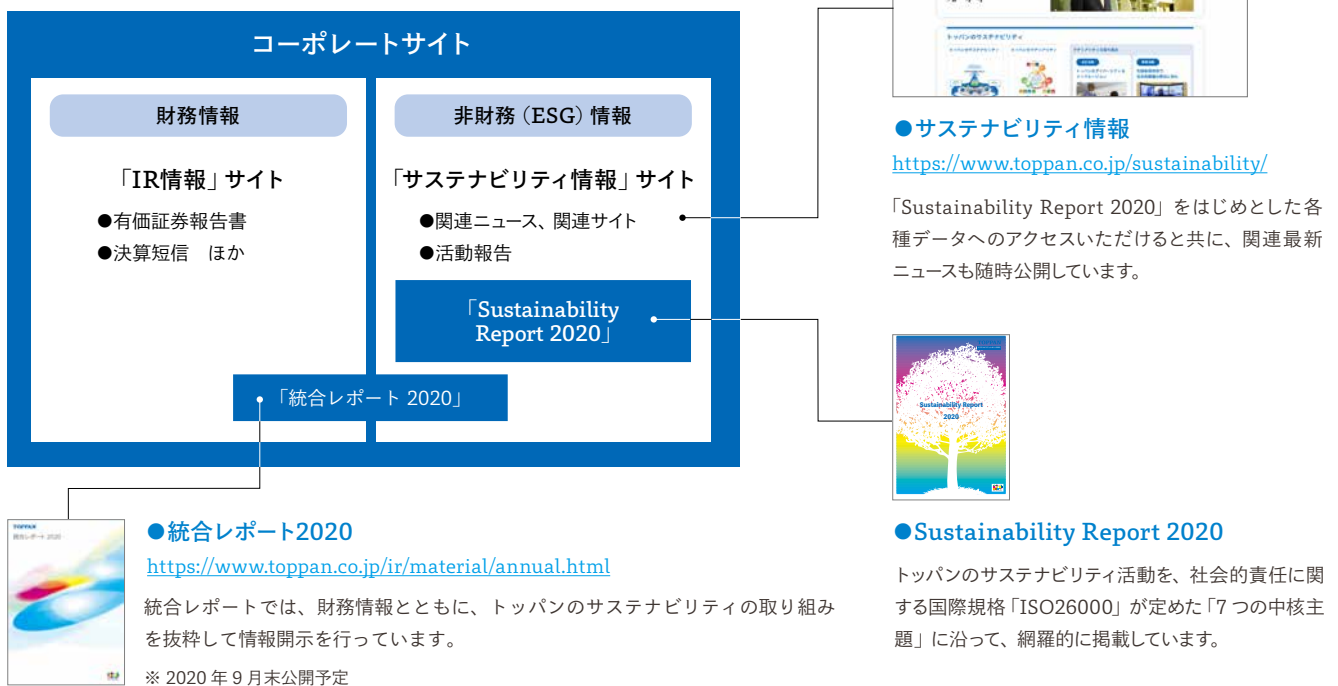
コーポレートサイト

財務情報

「IR情報」サイト

●有価証券報告書
●決算短信　ほか

非財務（ESG）情報

「サステナビリティ情報」サイト

●関連ニュース、関連サイト
●活動報告

「Sustainability Report 2020」

「統合レポート 2020」

トッパンのサステナビリティ

●サステナビリティ情報
https://www.toppan.co.jp/sustainability/

「Sustainability Report 2020」をはじめとした各種データへのアクセスいただけると共に、関連最新ニュースも随時公開しています。

Sustainability Report 2020

●Sustainability Report 2020

トッパンのサステナビリティ活動を、社会的責任に関する国際規格「ISO26000」が定めた「7つの中核主題」に沿って、網羅的に掲載しています。

TOPPAN
統合レポート 2020

●統合レポート2020
https://www.toppan.co.jp/ir/material/annual.html

統合レポートでは、財務情報とともに、トッパンのサステナビリティの取り組みを抜粋して情報開示を行っています。

※ 2020 年 9 月末公開予定